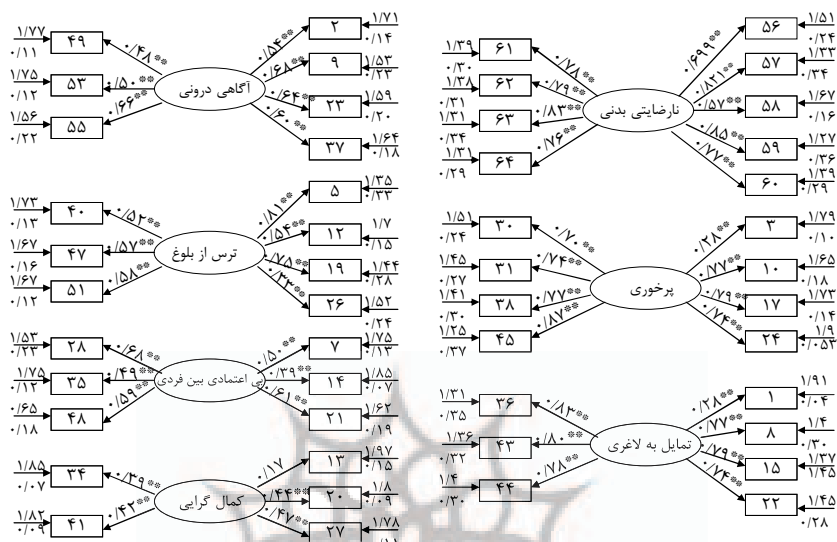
آگاهی درونی
۴۹ ۱/۷۷ ۰/۱۱ ۰/۴۸**
۵۳ ۱/۷۵ ۰/۱۲ ۰/۵۰**
۵۵ ۱/۵۶ ۰/۲۲ ۰/۶۶**
۲ ۱/۷۱ ۰/۱۴ ۰/۵۴**
۹ ۱/۵۳ ۰/۳۳ ۰/۶۸**
۲۳ ۱/۵۹ ۰/۲۰ ۰/۶۴**
۳۷ ۱/۶۴ ۰/۱۸ ۰/۶۰**

نارضایتی بدنی
۶۱ ۱/۲۹ ۰/۳۰ ۰/۷۸**
۶۲ ۱/۲۸ ۰/۳۱ ۰/۷۹**
۶۳ ۱/۳۱ ۰/۳۴ ۰/۸۲**
۶۴ ۱/۳۱ ۰/۲۹ ۰/۷۶**
۵۶ ۱/۵۱ ۰/۲۴ ۰/۶۹۹**
۵۷ ۱/۳۳ ۰/۳۴ ۰/۸۲۱**
۵۸ ۱/۶۷ ۰/۱۶ ۰/۵۷**
۵۹ ۱/۲۷ ۰/۳۶ ۰/۸۵**
۶۰ ۱/۳۹ ۰/۲۹ ۰/۷۷**

ترس از بلوغ
۴۰ ۱/۷۳ ۰/۱۳ ۰/۵۲**
۴۷ ۱/۶۷ ۰/۱۶ ۰/۵۷**
۵۱ ۱/۶۷ ۰/۱۲ ۰/۵۸**
۵ ۱/۳۵ ۰/۳۳ ۰/۸۱**
۱۲ ۱/۷ ۰/۱۵ ۰/۵۴**
۱۹ ۱/۴۴ ۰/۲۸ ۰/۷۵**
۲۶ ۱/۵۲ ۰/۲۴ ۰/۳۳**

پرخوری
۳۰ ۱/۵۱ ۰/۲۴ ۰/۷۰**
۳۱ ۱/۴۵ ۰/۲۷ ۰/۷۴**
۳۸ ۱/۴۱ ۰/۳۰ ۰/۷۷**
۴۵ ۱/۲۵ ۰/۳۷ ۰/۸۷**
۳ ۱/۷۹ ۰/۱۰ ۰/۳۸**
۱۰ ۱/۶۵ ۰/۱۸ ۰/۷۷**
۱۷ ۱/۷۳ ۰/۱۴ ۰/۷۹**
۲۴ ۱/۹ ۰/۰۵ ۰/۷۴**

بی اعتمادی بین فردی
۲۸ ۱/۵۳ ۰/۲۳ ۰/۶۸**
۳۵ ۱/۷۵ ۰/۱۲ ۰/۴۹**
۴۸ ۰/۶۵ ۰/۱۸ ۰/۵۹**
۷ ۱/۷۵ ۰/۱۲ ۰/۵۰**
۱۴ ۱/۸۵ ۰/۰۷ ۰/۳۹**
۲۱ ۱/۶۲ ۰/۱۹ ۰/۶۱**

تمایل به لاغری
۳۶ ۱/۳۱ ۰/۳۵ ۰/۸۳**
۴۳ ۱/۳۶ ۰/۳۲ ۰/۸۰**
۴۴ ۱/۴ ۰/۳۰ ۰/۷۸**
۱ ۱/۹۱ ۰/۰۴ ۰/۲۸**
۸ ۱/۴ ۰/۳۰ ۰/۷۷**
۱۵ ۱/۳۷ ۰/۴۵ ۰/۷۹**
۲۲ ۱/۴۵ ۰/۲۸ ۰/۷۴**

کمال گرایی
۳۴ ۱/۸۵ ۰/۰۷ ۰/۳۹**
۴۱ ۱/۸۲ ۰/۰۹ ۰/۴۲**
۱۳ ۱/۹۷ ۰/۱۵ ۰/۱۷
۲۰ ۱/۸ ۰/۰۹ ۰/۴۴**
۲۷ ۱/۷۸ ۰/۱۱ ۰/۴۷**